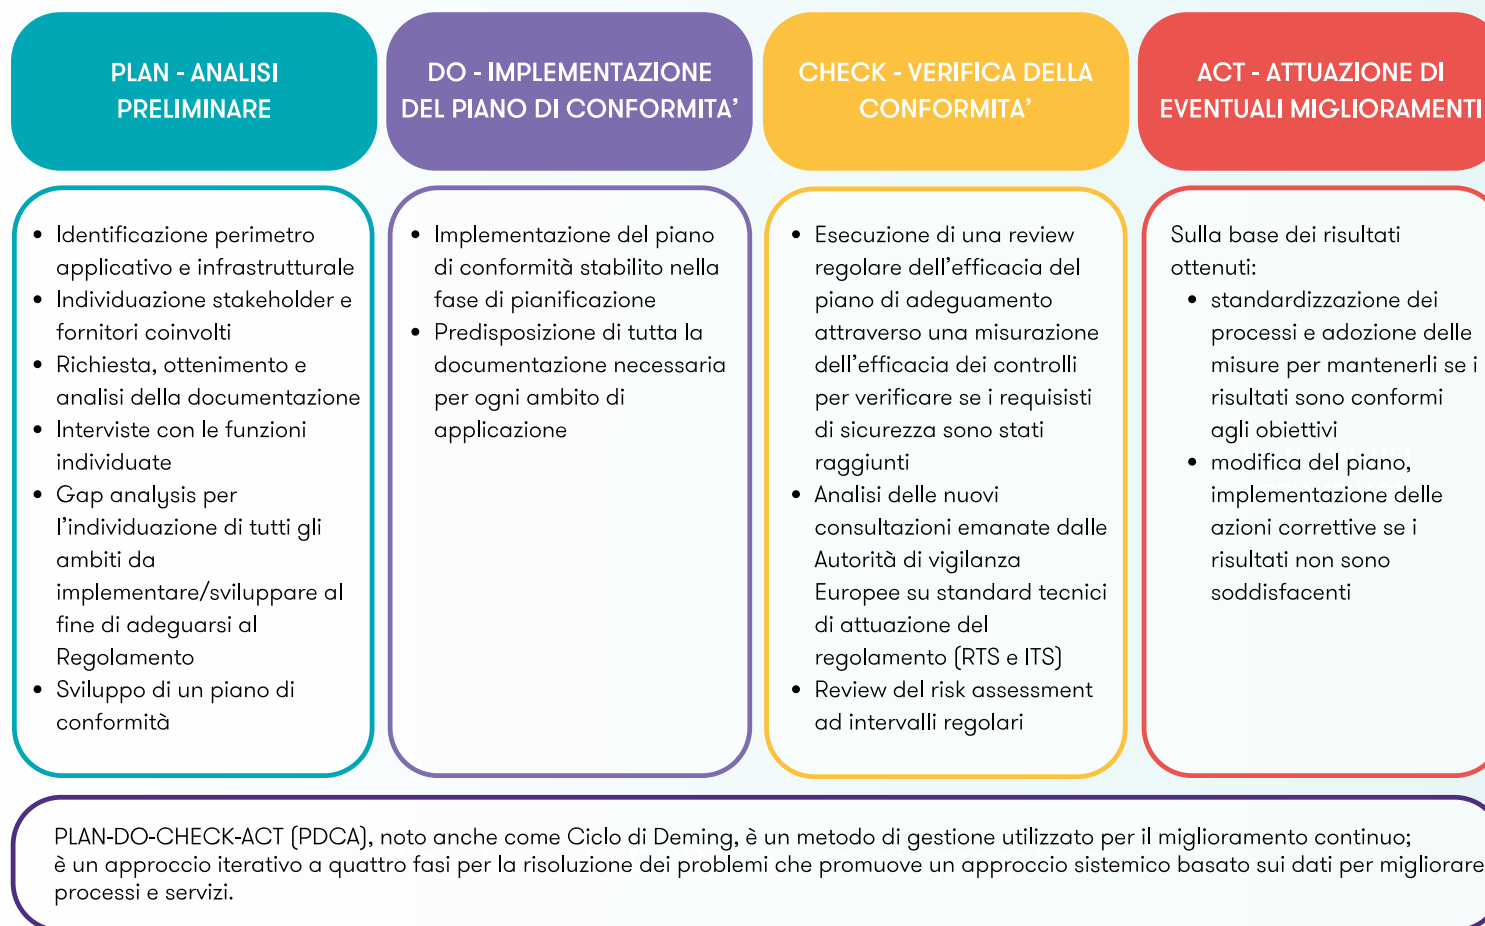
PLAN - ANALISI PRELIMINARE

DO - IMPLEMENTAZIONE DEL PIANO DI CONFORMITA'

CHECK - VERIFICA DELLA CONFORMITA'

ACT - ATTUAZIONE DI EVENTUALI MIGLIORAMENTI

- Identificazione perimetro applicativo e infrastrutturale
- Individuazione stakeholder e fornitori coinvolti
- Richiesta, ottenimento e analisi della documentazione
- Interviste con le funzioni individuate
- Gap analysis per l'individuazione di tutti gli ambiti da implementare/sviluppare al fine di adeguarsi al Regolamento
- Sviluppo di un piano di conformità

- Implementazione del piano di conformità stabilito nella fase di pianificazione
- Predisposizione di tutta la documentazione necessaria per ogni ambito di applicazione

- Esecuzione di una review regolare dell'efficacia del piano di adeguamento attraverso una misurazione dell'efficacia dei controlli per verificare se i requisisti di sicurezza sono stati raggiunti
- Analisi delle nuovi consultazioni emanate dalle Autorità di vigilanza Europee su standard tecnici di attuazione del regolamento (RTS e ITS)
- Review del risk assessment ad intervalli regolari

Sulla base dei risultati ottenuti:
- standardizzazione dei processi e adozione delle misure per mantenerli se i risultati sono conformi agli obiettivi
- modifica del piano, implementazione delle azioni correttive se i risultati non sono soddisfacenti

PLAN-DO-CHECK-ACT (PDCA), noto anche come Ciclo di Deming, è un metodo di gestione utilizzato per il miglioramento continuo; è un approccio iterativo a quattro fasi per la risoluzione dei problemi che promuove un approccio sistemico basato sui dati per migliorare processi e servizi.